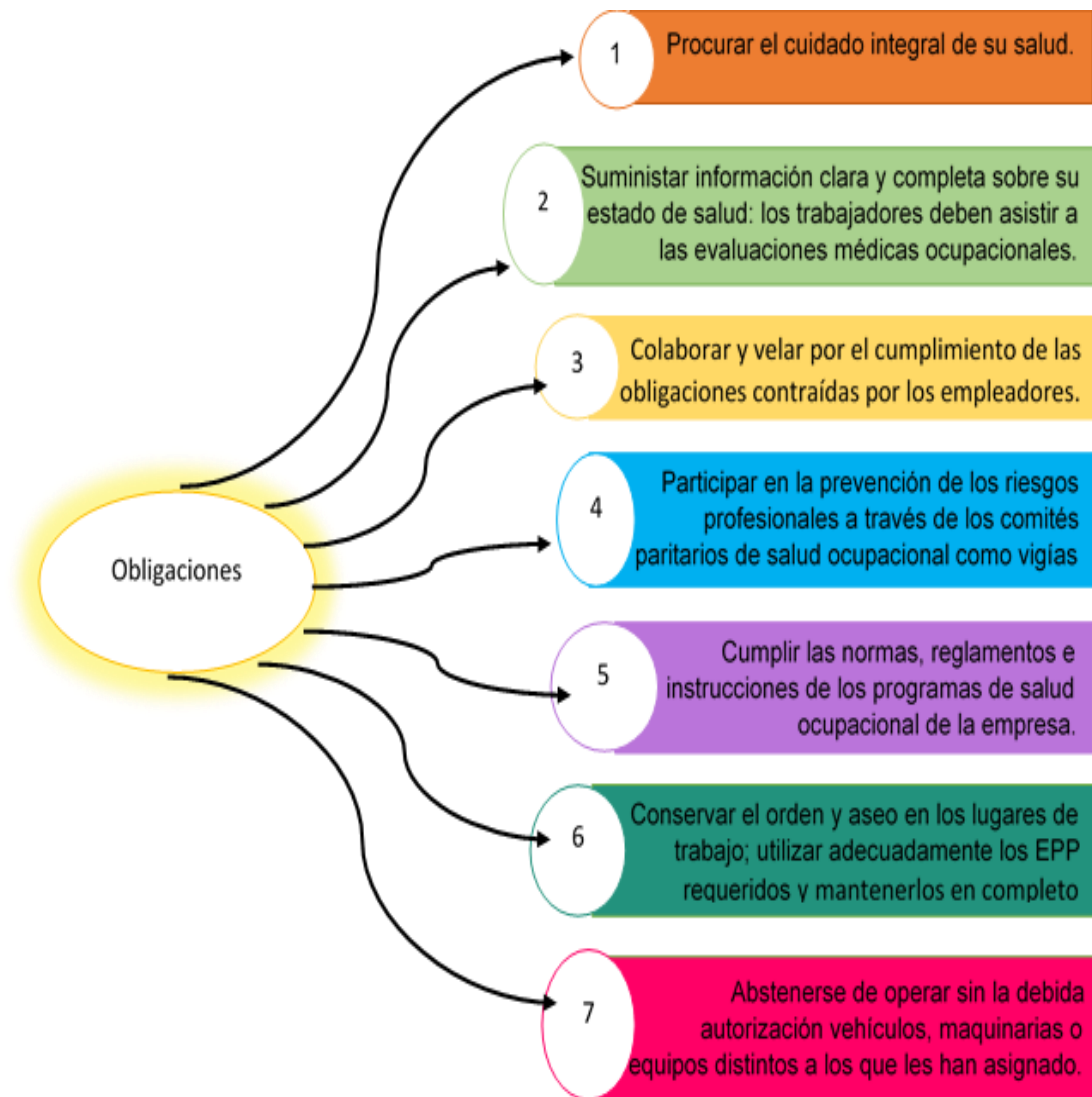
Obligaciones

1 Procurar el cuidado integral de su salud.

2 Suministar información clara y completa sobre su estado de salud: los trabajadores deben asistir a las evaluaciones médicas ocupacionales.

3 Colaborar y velar por el cumplimiento de las obligaciones contraídas por los empleadores.

4 Participar en la prevención de los riesgos profesionales a través de los comités paritarios de salud ocupacional como vigías

5 Cumplir las normas, reglamentos e instrucciones de los programas de salud ocupacional de la empresa.

6 Conservar el orden y aseo en los lugares de trabajo; utilizar adecuadamente los EPP requeridos y mantenerlos en completo

7 Abstenerse de operar sin la debida autorización vehículos, maquinarias o equipos distintos a los que les han asignado.